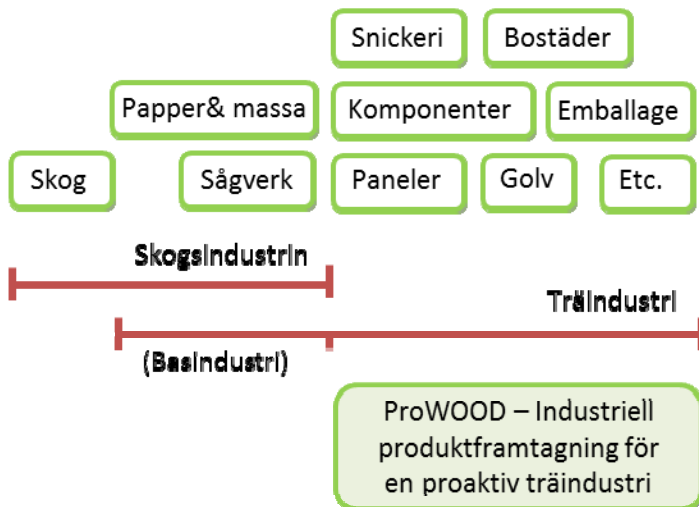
Snickeri

Bostäder

Papper& massa

Komponenter

Emballage

Skog

Sågverk

Paneler

Golv

Etc.

Skogsindustrin

Träindustri

(Basindustri)

ProWOOD – Industriell produktframtagning för en proaktiv träindustri